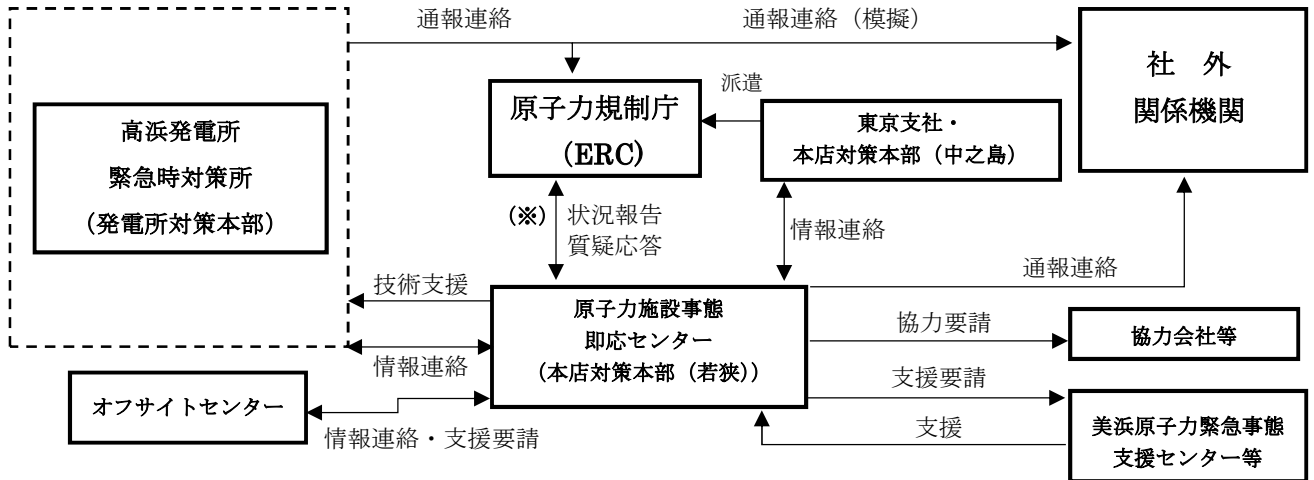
通報連絡

通報連絡（模擬）

社　外
関係機関

派遣

原子力規制庁
（ERC）

東京支社・
本店対策本部（中之島）

高浜発電所
緊急時対策所
（発電所対策本部）

（※）状況報告
質疑応答

情報連絡

通報連絡

技術支援

原子力施設事態
即応センター
（本店対策本部（若狭））

協力要請

協力会社等

情報連絡

支援要請

オフサイトセンター

情報連絡・支援要請

支援

美浜原子力緊急事態
支援センター等